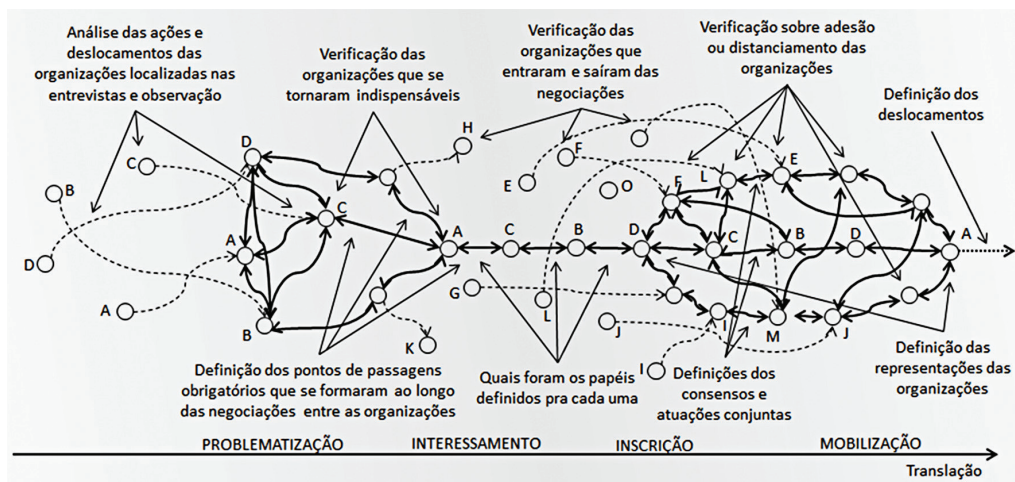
Análise das ações e deslocamentos das organizações localizadas nas entrevistas e observação

Verificação das organizações que se tornaram indispensáveis

Verificação das organizações que entraram e saíram das negociações

Verificação sobre adesão ou distanciamento das organizações

Definição dos deslocamentos

B
C
D
A
D
C
A
B
H
K
A
C
B
E
F
O
G
L
D
F
L
E
C
B
D
A
J
I
M
J
I

Definição dos pontos de passagens obrigatórios que se formaram ao longo das negociações entre as organizações

Quais foram os papéis definidos pra cada uma

Definições dos consensos e atuações conjuntas

Definição das representações das organizações

PROBLEMATIZAÇÃO
INTERESSAMENTO
INSCRIÇÃO
MOBILIZAÇÃO

Translação